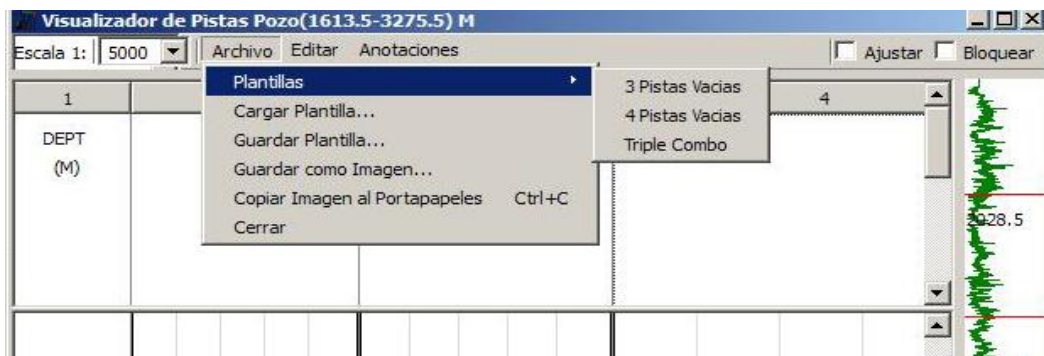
Visualizador de Pistas Pozo(1613.5-3275.5) M

Escala 1: 5000 Archivo Editar Anotaciones Ajustar Bloquear

Plantillas
Cargar Plantilla...
Guardar Plantilla...
Guardar como Imagen...
Copiar Imagen al Portapapeles Ctrl+C
Cerrar

3 Pistas Vacias
4 Pistas Vacias
Triple Combo

1
4

DEPT
(M)

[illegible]928.5